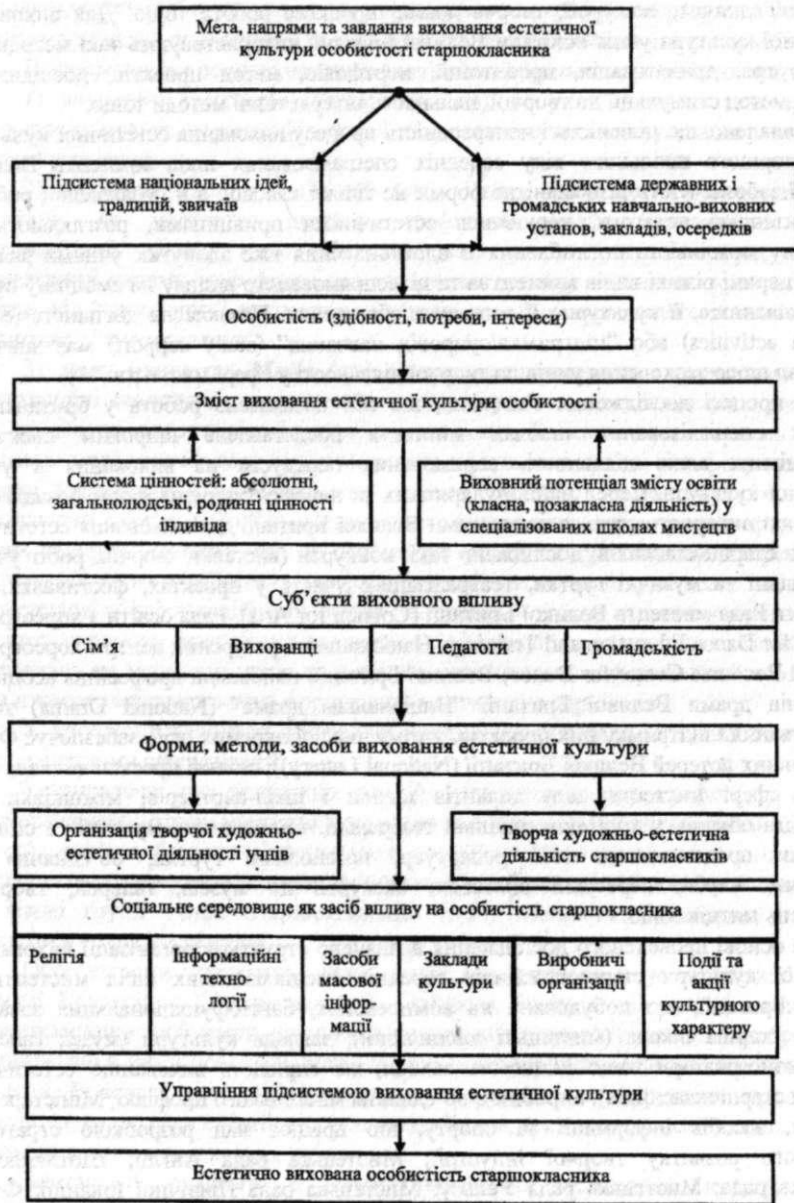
Мета, напрями та завдання виховання естетичної культури особистості старшокласника

Підсистема національних ідей, традицій, звичаїв

Підсистема державних і громадських навчально-виховних установ, закладів, осередків

Особистість (здібності, потреби, інтереси)

Зміст виховання естетичної культури особистості

Система цінностей: абсолютні, загальнолюдські, родинні цінності індивіда

Виховний потенціал змісту освіти (класна, позакласна діяльність) у спеціалізованих школах митецтв

Суб'єкти виховного впливу

Сім'я

Вихованці

Педагоги

Громадськість

Форми, методи, засоби виховання естетичної культури

Організація творчої художньо-естетичної діяльності учнів

Творча художньо-естетична діяльність старшокласників

Соціальне середовище як засіб впливу на особистість старшокласника

Релігія

Інформаційні технології

Засоби масової інформації

Заклади культури

Виробничі організації

Події та акції культурного характеру

Управління підсистемою виховання естетичної культури

Естетично вихована особистість старшокласника